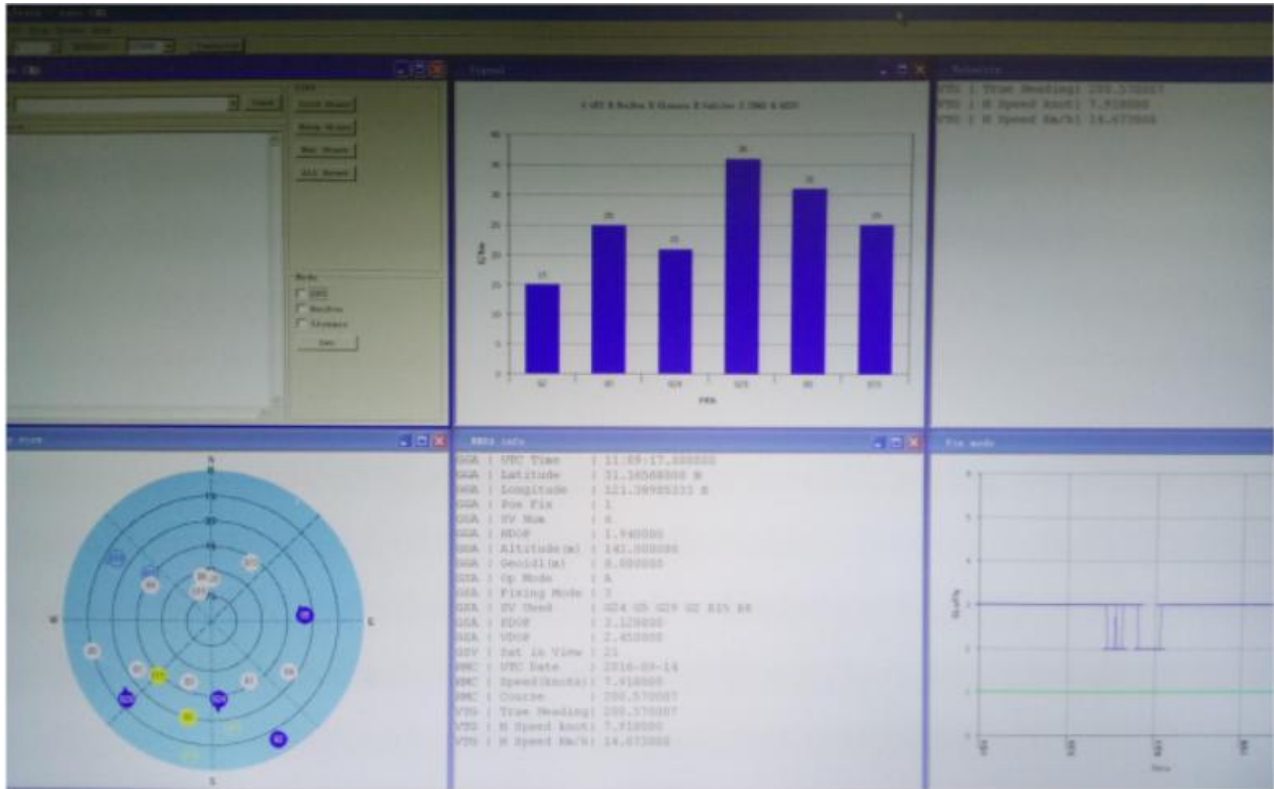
VTG | True Heading| 200.570007
VTG | N Speed knot| 7.918000
VTG | N Speed Km/h| 14.673000

Start Stars
Stop Stars
Max Stars
All Reset

Mode
GPS
Beidou
Glonass
Set

40
35
30
25
20
15
10
5
0

15
25
21
36
31
25

G2
G5
G24
G29
G6
G15

PRN

N
W
E
S

NMEA info

GGA | UTC Time | 11:09:17.000000
GGA | Latitude | 31.16568000 N
GGA | Longitude | 121.38985333 E
GGA | Pos Fix | 1
GGA | SV Num | 6
GGA | HDOP | 1.940000
GGA | Altitude(m) | 141.000000
GGA | Geoid1(m) | 0.000000
GSA | Op Mode | A
GSA | Fixing Mode | 3
GSA | SV Used | G24 G5 G29 G2 G15 G6
GSA | PDOP | 3.120000
GSA | VDOP | 2.450000
GSV | Sat in View | 21
RMC | UTC Date | 2016-09-14
RMC | Speed(knots)| 7.918000
RMC | Course | 200.570007
VTG | True Heading| 200.570007
VTG | N Speed knot| 7.918000
VTG | N Speed Km/h| 14.673000

Fix mode

6
5
4
3
2
1
0

Time